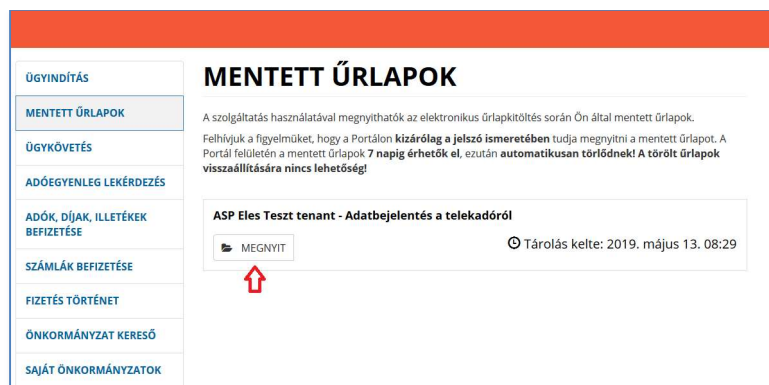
ÜGYINDÍTÁS

MENTETT ŰRLAPOK

ÜGYKÖVETÉS

ADÓEGYENLEG LEKÉRDEZÉS

ADÓK, DÍJAK, ILLETÉKEK BEFIZETÉSE

SZÁMLÁK BEFIZETÉSE

FIZETÉS TÖRTÉNET

ÖNKORMÁNYZAT KERESŐ

SAJÁT ÖNKORMÁNYZATOK

MENTETT ŰRLAPOK

A szolgáltatás használatával megnyithatók az elektronikus űrlapkitöltés során Ön által mentett űrlapok.

Felhívjuk a figyelmüket, hogy a Portálon **kizárólag a jelszó ismeretében** tudja megnyitni a mentett űrlapot. A Portál felületén a mentett űrlapok **7 napig érhetők el**, ezután **automatikusan törlődnek! A törölt űrlapok visszaállítására nincs lehetőség!**

ASP Eles Teszt tenant - Adatbejelentés a telekadóról

MEGNYIT

Tárolás kelte: 2019. május 13. 08:29